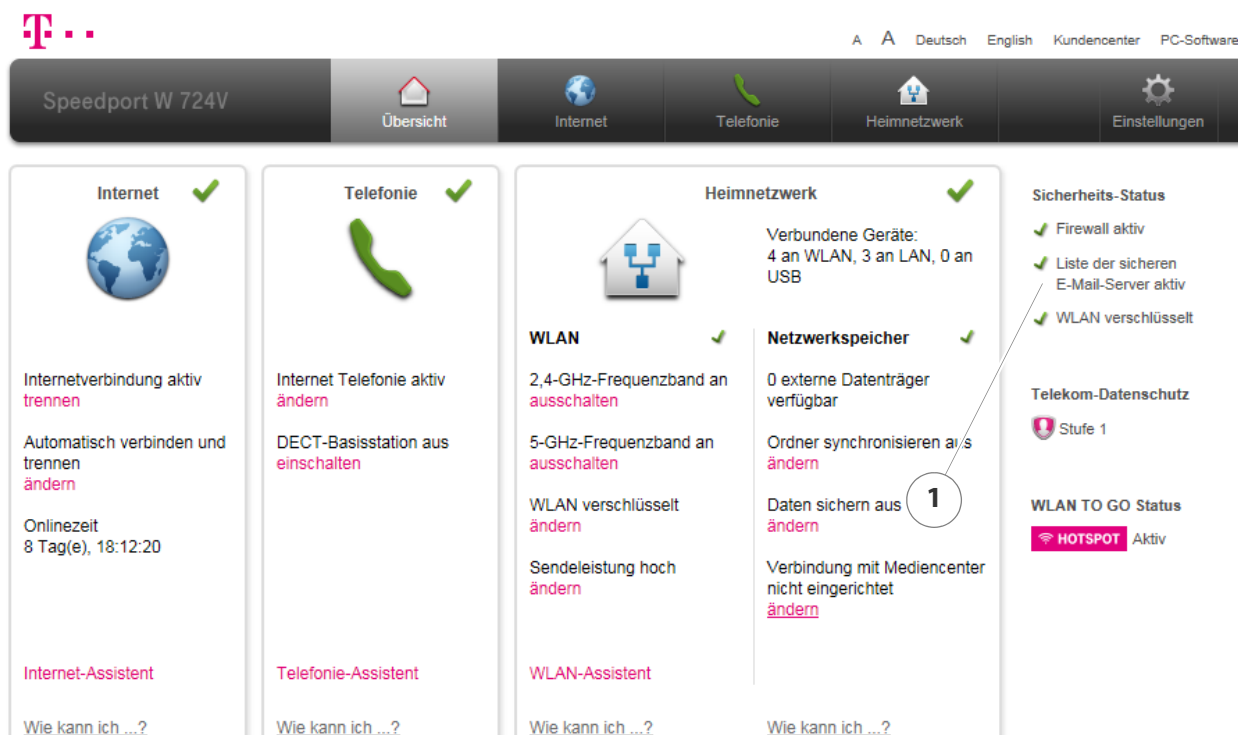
T · · ·

A A Deutsch English Kundencenter PC-Software

Speedport W 724V

Übersicht Internet Telefonie Heimnetzwerk Einstellungen

Internet

Internetverbindung aktiv
trennen

Automatisch verbinden und trennen
ändern

Onlinezeit
8 Tag(e), 18:12:20

Internet-Assistent

Wie kann ich ...?

Telefonie

Internet Telefonie aktiv
ändern

DECT-Basisstation aus
einschalten

Telefonie-Assistent

Wie kann ich ...?

Heimnetzwerk

Verbundene Geräte:
4 an WLAN, 3 an LAN, 0 an USB

WLAN

2,4-GHz-Frequenzband an
ausschalten

5-GHz-Frequenzband an
ausschalten

WLAN verschlüsselt
ändern

Sendeleistung hoch
ändern

WLAN-Assistent

Wie kann ich ...?

Netzwerkspeicher

0 externe Datenträger verfügbar

Ordner synchronisieren aus
ändern

Daten sichern aus
ändern

Verbindung mit Mediencenter nicht eingerichtet
ändern

Wie kann ich ...?

1

Sicherheits-Status

Firewall aktiv

Liste der sicheren E-Mail-Server aktiv

WLAN verschlüsselt

Telekom-Datenschutz

Stufe 1

WLAN TO GO Status

HOTSPOT Aktiv